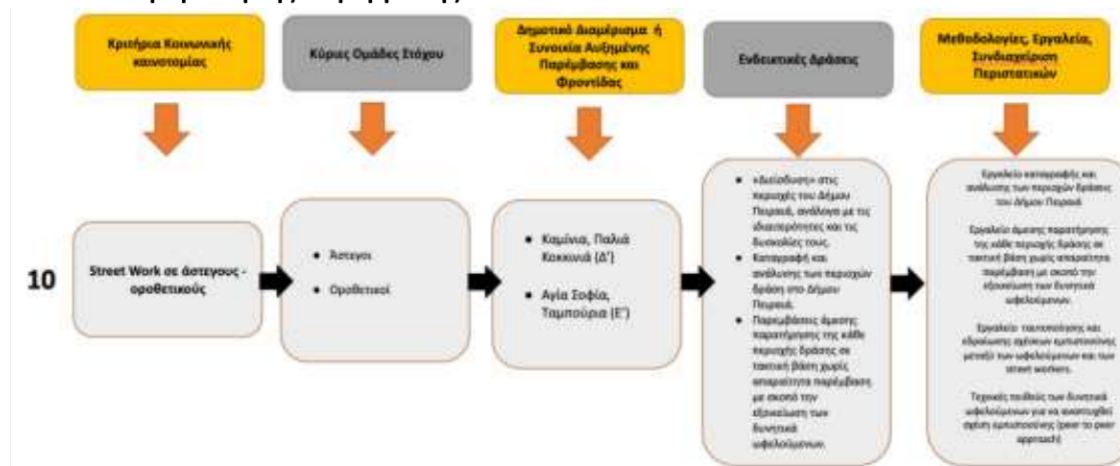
Κριτήρια Κοινωνικής καινοτομίας

Κύριες Ομάδες Στόχου

Δημοτικό Διαμέρισμα ή Συνοικία Αυξημένης Παρέμβασης και Φροντίδας

Ενδεικτικές Δράσεις

Μεθοδολογίες, Εργαλεία, Συνδιαχείριση Περιστατικών

10

Street Work σε άστεγους - οροθετικούς

- Άστεγοι
- Οροθετικοί

- Καμίνια, Παλιά Κοκκινιά (Δ')
- Αγία Σοφία, Ταμπούρια (Ε')

- «Διείσδυση» στις περιοχές του Δήμου Πειραιά, ανάλογα με τις ιδιαιτερότητες και τις δυσκολίες τους.
- Καταγραφή και ανάλυσης των περιοχών δράση στο Δήμου Πειραιά.
- Παρεμβάσεις άμεσης παρατήρησης της κάθε περιοχής δράσης σε τακτική βάση χωρίς απαραίτητα παρέμβαση με σκοπό την εξοικείωση των δυνητικά ωφελούμενων.

Εργαλείο καταγραφής και ανάλυσης των περιοχών δράσης του Δήμου Πειραιά

Εργαλείο άμεσης παρατήρησης της κάθε περιοχής δράσης σε τακτική βάση χωρίς απαραίτητα παρέμβαση με σκοπό την εξοικείωση των δυνητικά ωφελούμενων.

Εργαλείο τοποθέτησης και εδραίωσης σχέσεων εμπιστοσύνης μεταξύ των ωφελούμενων και των street workers.

Τεχνικές ποιότητας των δυνητικά ωφελούμενων για να αναπτυχθεί σχέση εμπιστοσύνης (peer to peer approach)